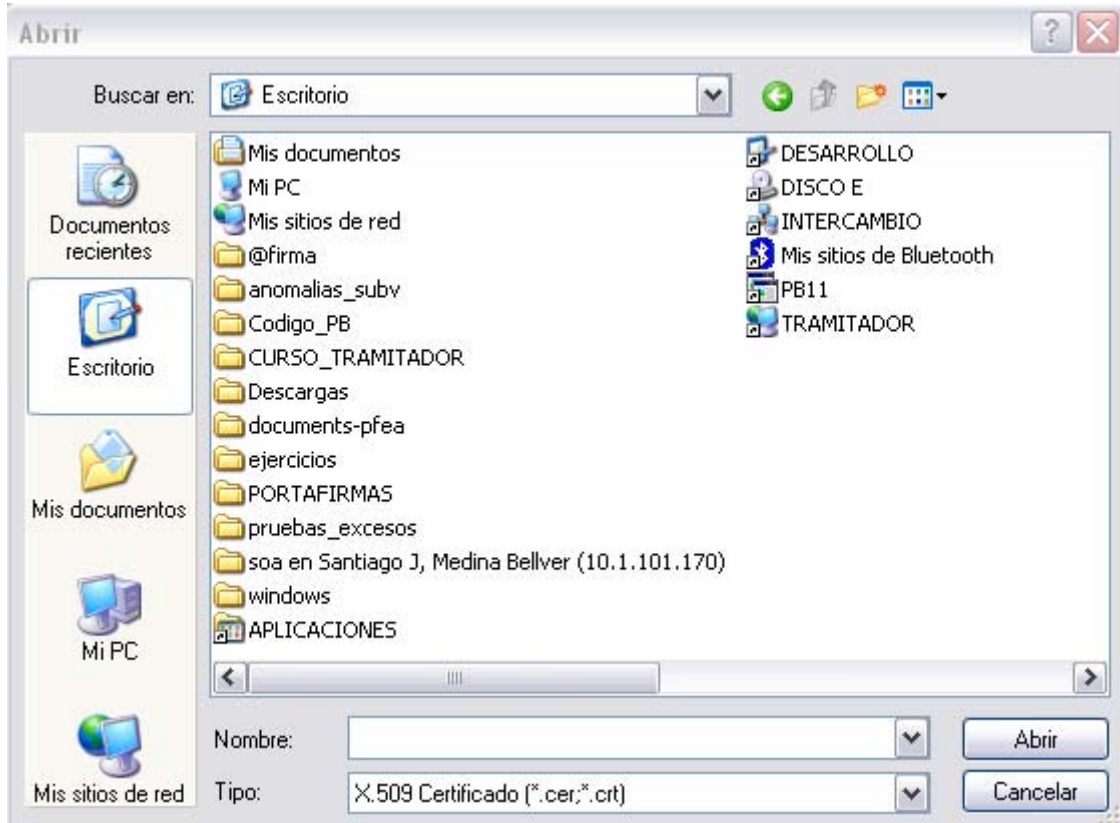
Abrir

Buscar en: Escritorio

Documentos recientes

Escritorio

Mis documentos

Mi PC

Mis sitios de red

Mis documentos
Mi PC
Mis sitios de red
@firma
anomalias_subv
Codigo_PB
CURSO_TRAMITADOR
Descargas
documents-pfea
ejercicios
PORTAFIRMAS
pruebas_excesos
soa en Santiago J, Medina Bellver (10.1.101.170)
windows
APLICACIONES

DESARROLLO
DISCO E
INTERCAMBIO
Mis sitios de Bluetooth
PB11
TRAMITADOR

Nombre:
Tipo: X.509 Certificado (*.cer;*.crt)

Abrir
Cancelar